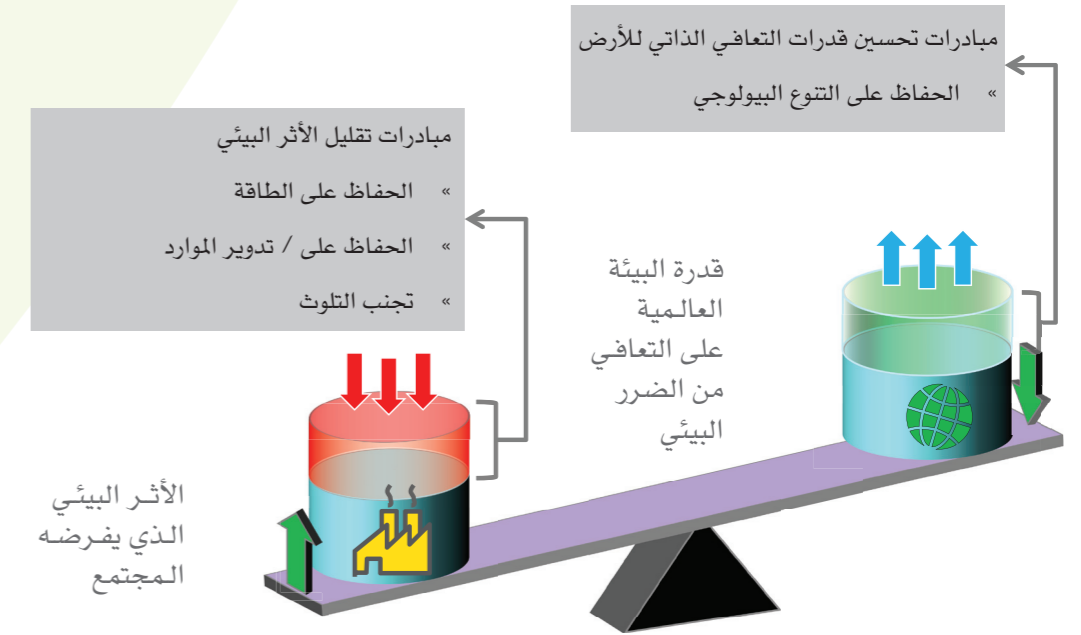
مبادرات تحسين قدرات التعافي الذاتي للأرض

» الحفاظ على التنوع البيولوجي

مبادرات تقليل الأثر البيئي

» الحفاظ على الطاقة

» الحفاظ على / تدوير الموارد

» تجنب التلوث

قدرة البيئة العالمية على التعافي من الضرر البيئي

الأثر البيئي الذي يفرضه المجتمع